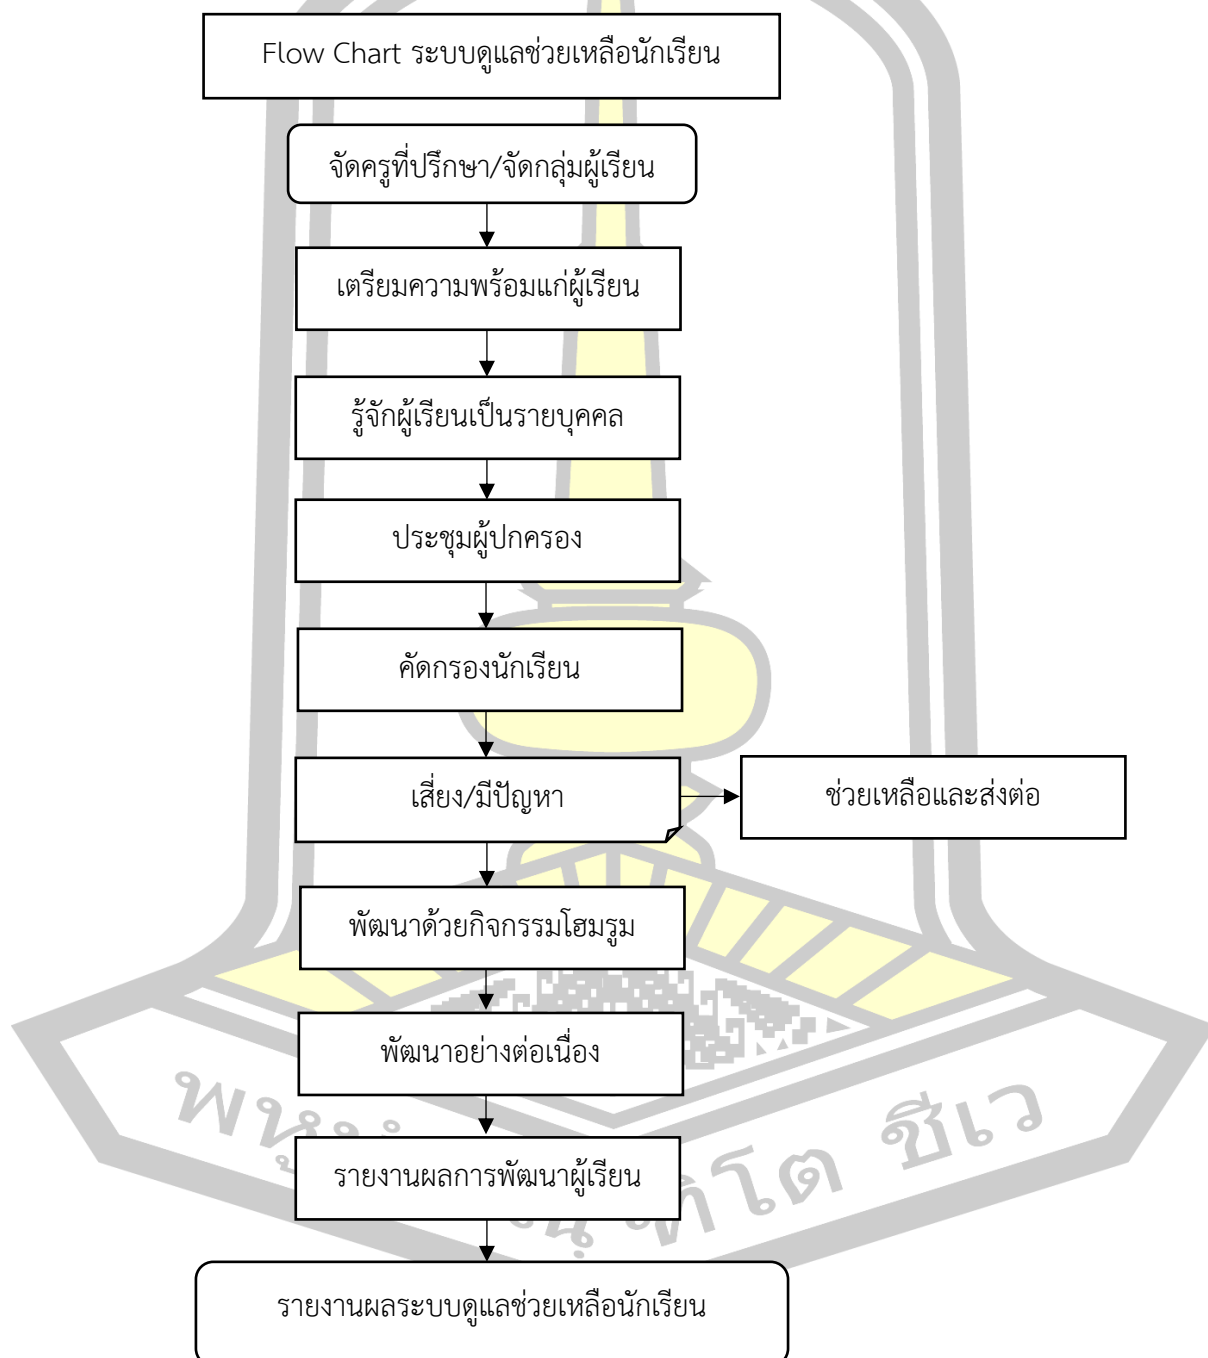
Flow Chart ระบบดูแลช่วยเหลือนักเรียน

จัดครูที่ปรึกษา/จัดกลุ่มผู้เรียน

เตรียมความพร้อมแก่ผู้เรียน

รู้จักผู้เรียนเป็นรายบุคคล

ประชุมผู้ปกครอง

คัดกรองนักเรียน

เสี่ยง/มีปัญหา

ช่วยเหลือและส่งต่อ

พัฒนาด้วยกิจกรรมโฮมรูม

พัฒนาอย่างต่อเนื่อง

รายงานผลการพัฒนาผู้เรียน

รายงานผลระบบดูแลช่วยเหลือนักเรียน

พห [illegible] ทิโต ชีเว